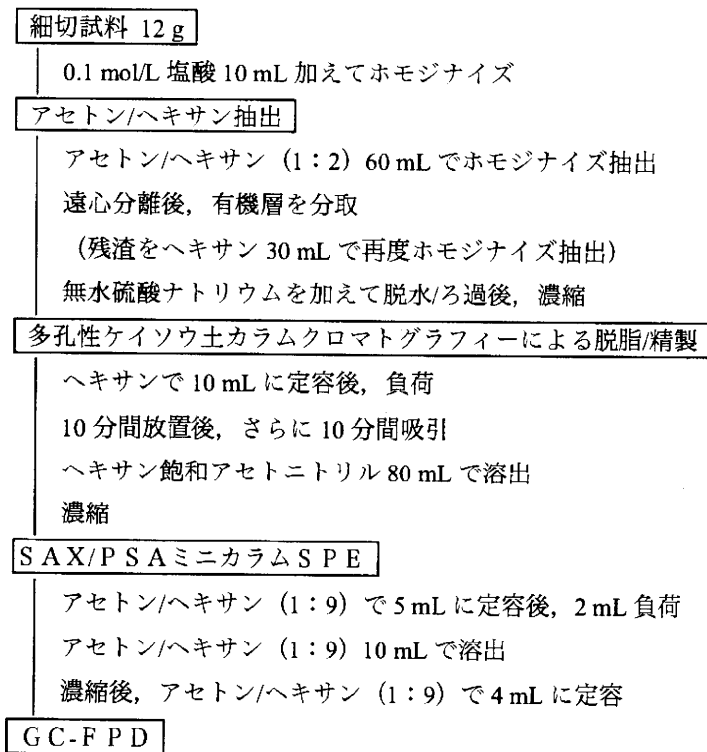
細切試料 12 g

0.1 mol/L 塩酸 10 mL 加えてホモジナイズ

アセトン/ヘキサン抽出

アセトン/ヘキサン（1：2）60 mL でホモジナイズ抽出

遠心分離後，有機層を分取

（残渣をヘキサン 30 mL で再度ホモジナイズ抽出）

無水硫酸ナトリウムを加えて脱水/ろ過後，濃縮

多孔性ケイソウ土カラムクロマトグラフィーによる脱脂/精製

ヘキサンで 10 mL に定容後，負荷

10 分間放置後，さらに 10 分間吸引

ヘキサン飽和アセトニトリル 80 mL で溶出

濃縮

SAX/PSAミニカラムSPE

アセトン/ヘキサン（1：9）で 5 mL に定容後，2 mL 負荷

アセトン/ヘキサン（1：9）10 mL で溶出

濃縮後，アセトン/ヘキサン（1：9）で 4 mL に定容

GC-FPD